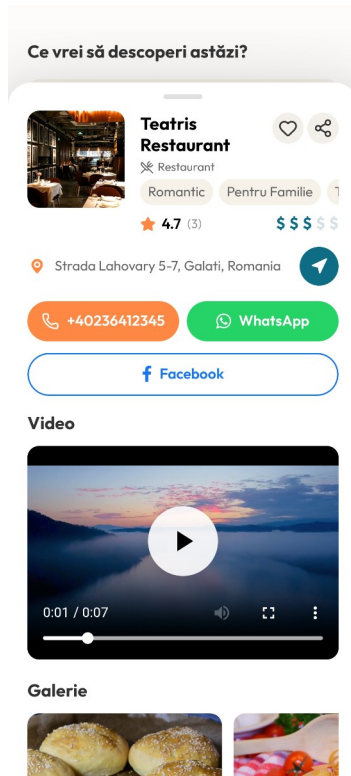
Ce vrei să descoperi astăzi?

Teatris Restaurant

Restaurant

Romantic Pentru Familie T

4.7 (3)

$ $ $ $ $

Strada Lahovary 5-7, Galati, Romania

+40236412345

WhatsApp

Facebook

Video

0:01 / 0:07

Galerie